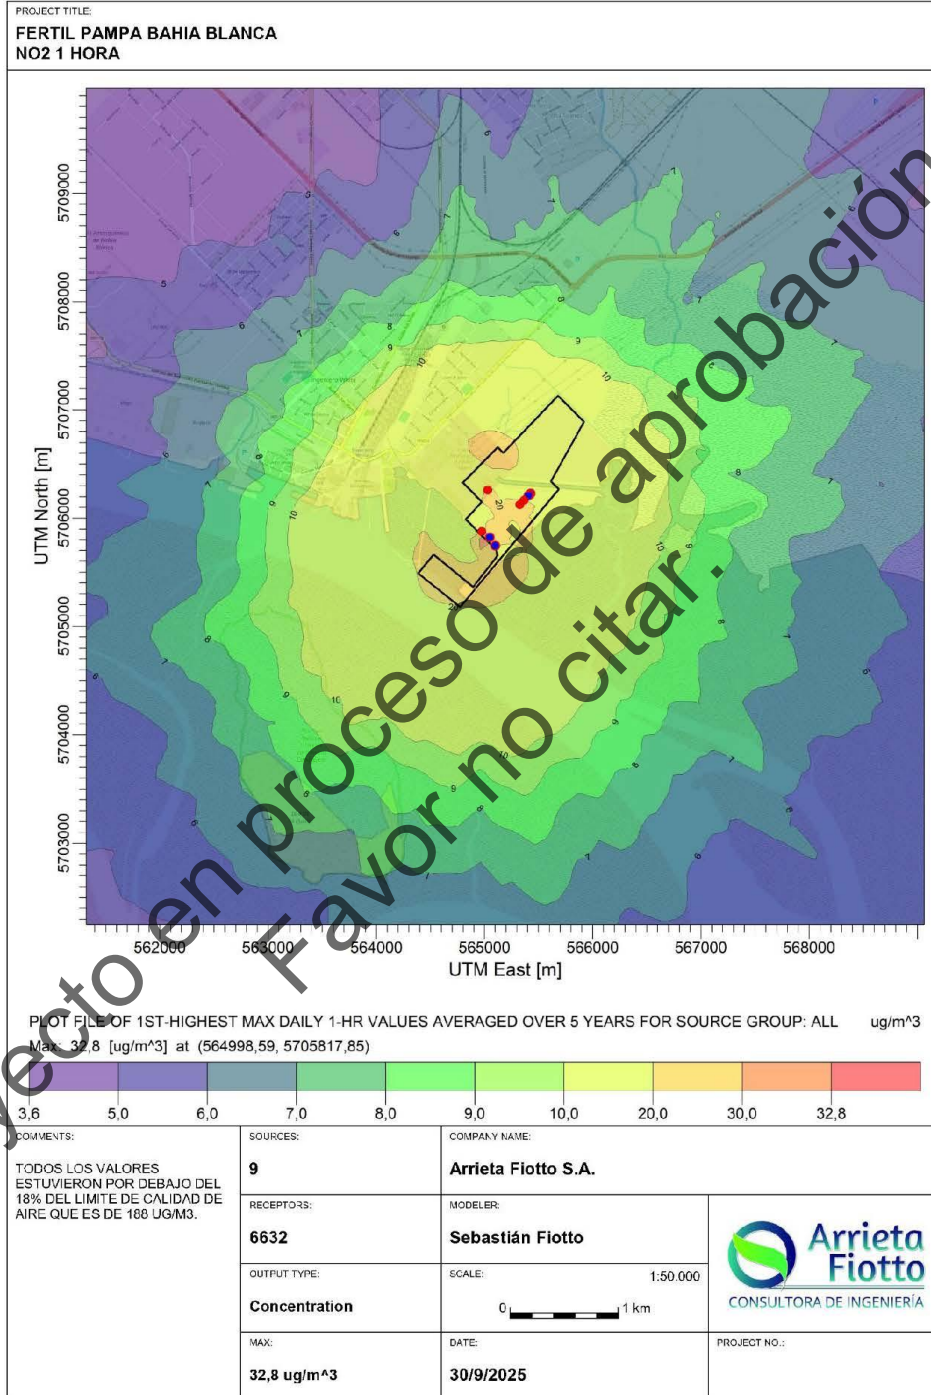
PROJECT TITLE:
FERTIL PAMPA BAHIA BLANCA
NO2 1 HORA

UTM North [m]
5709000
5708000
5707000
5706000
5705000
5704000
5703000

5
6
7
8
9
10
20

562000 563000 564000 565000 566000 567000 568000
UTM East [m]

Proyecto en proceso de aprobación
Favor no citar.

PLOT FILE OF 1ST-HIGHEST MAX DAILY 1-HR VALUES AVERAGED OVER 5 YEARS FOR SOURCE GROUP: ALL ug/m^3
Max: 32,8 [ug/m^3] at (564998,59, 5705817,85)

3,6 5,0 6,0 7,0 8,0 9,0 10,0 20,0 30,0 32,8

COMMENTS:
TODOS LOS VALORES ESTUVIERON POR DEBAJO DEL 18% DEL LIMITE DE CALIDAD DE AIRE QUE ES DE 188 UG/M3.

SOURCES:
9

COMPANY NAME:
Arrieta Fiotto S.A.

RECEPTORS:
6632

MODELER:
Sebastián Fiotto

Arrieta Fiotto
CONSULTORA DE INGENIERÍA

OUTPUT TYPE:
Concentration

SCALE:
1:50.000
0 1 km

MAX:
32,8 ug/m^3

DATE:
30/9/2025

PROJECT NO.: